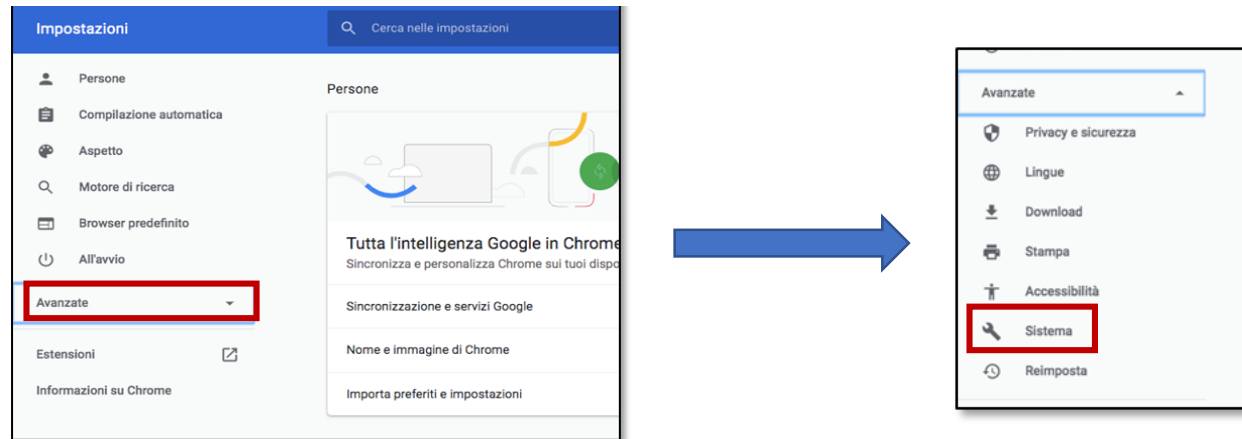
Impostazioni

Cerca nelle impostazioni

Persone

Compilazione automatica

Aspetto

Motore di ricerca

Browser predefinito

All'avvio

Avanzate

Estensioni

Informazioni su Chrome

Persone

Tutta l'intelligenza Google in Chrome

Sincronizza e personalizza Chrome sui tuoi dispo

Sincronizzazione e servizi Google

Nome e immagine di Chrome

Importa preferiti e impostazioni

Avanzate

Privacy e sicurezza

Lingue

Download

Stampa

Accessibilità

Sistema

Reimposta